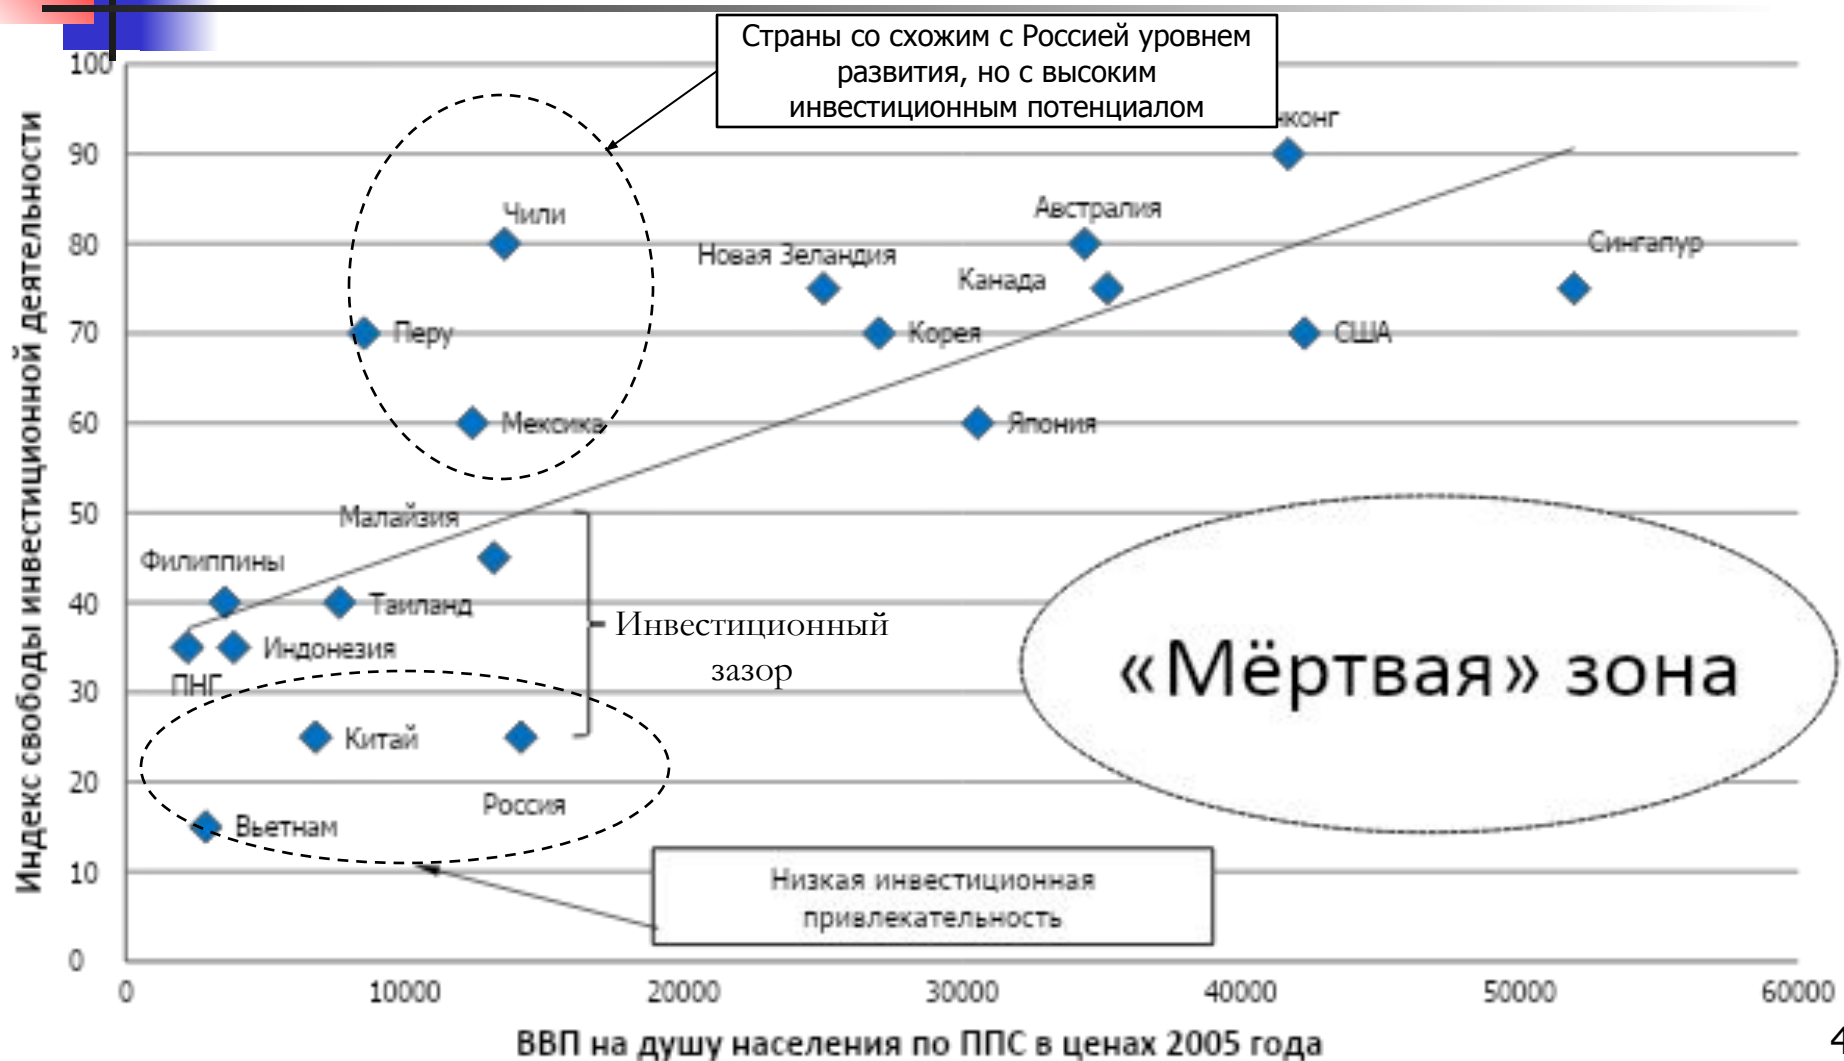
Страны со схожим с Россией уровнем развития, но с высоким инвестиционным потенциалом

Индекс свободы инвестиционной деятельности

100
90
80
70
60
50
40
30
20
10
0

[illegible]конг
Чили
Австралия
Новая Зеландия
Канада
Сингапур
Перу
Корея
США
Мексика
Япония
Малайзия
Филиппины
Таиланд
Индонезия
ПНГ
Китай
Россия
Вьетнам

Инвестиционный зазор

«Мёртвая» зона

Низкая инвестиционная привлекательность

0
10000
20000
30000
40000
50000
60000

ВВП на душу населения по ППС в ценах 2005 года

4